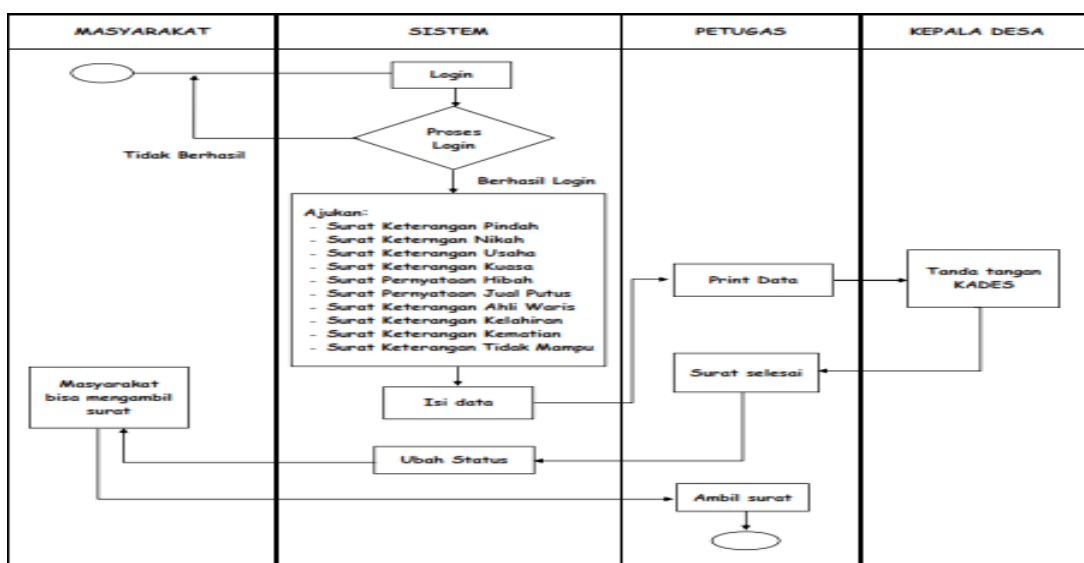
MASYARAKAT

SISTEM

PETUGAS

KEPALA DESA

Login

Proses Login

Tidak Berhasil

Berhasil Login

Ajukan:
- Surat Keterangan Pindah
- Surat Keterngan Nikah
- Surat Keterangan Usaha
- Surat Keterangan Kuasa
- Surat Pernyataan Hibah
- Surat Pernyataan Jual Putus
- Surat Keterangan Ahli Waris
- Surat Keterangan Kelahiran
- Surat Keterangan Kematian
- Surat Keterangan Tidak Mampu

Print Data

Tanda tangan KADES

Masyarakat bisa mengambil surat

Surat selesai

Isi data

Ubah Status

Ambil surat